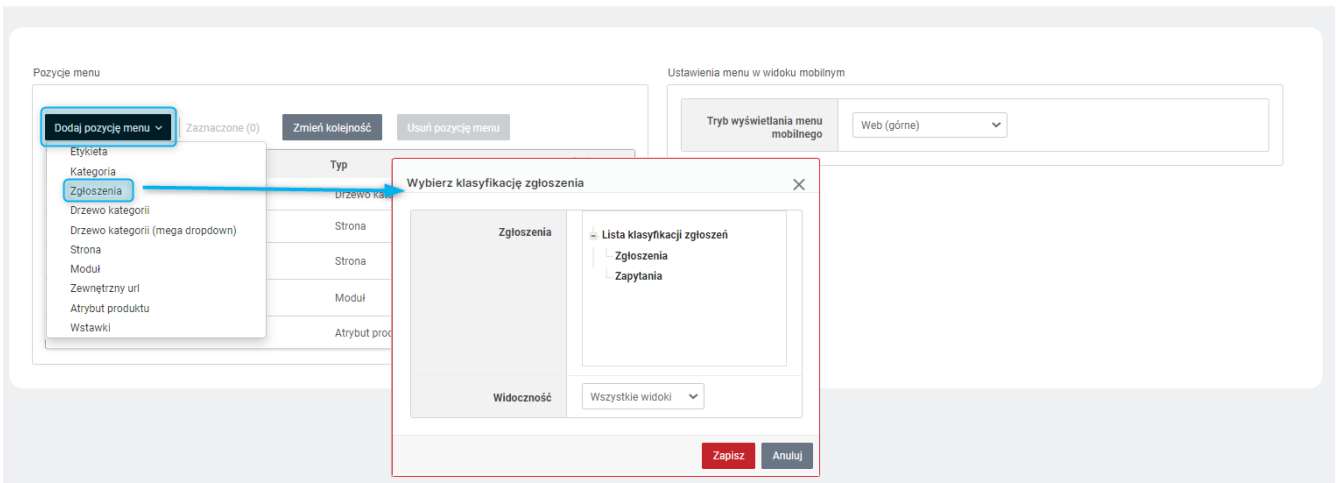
Pozycje menu

Dodaj pozycję menu

Zaznaczone (0)

Zmień kolejność

Usuń pozycję menu

Etykieta
Kategoria
Zgłoszenia
Drzewo kategorii
Drzewo kategorii (mega dropdown)
Strona
Moduł
Zewnętrzny url
Atrybut produktu
Wstawki

Typ
Drzewo kat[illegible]
Strona
Strona
Moduł
Atrybut prod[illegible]

Ustawienia menu w widoku mobilnym

Tryb wyświetlania menu mobilnego

Web (górne)

Wybierz klasyfikację zgłoszenia

Zgłoszenia

Lista klasyfikacji zgłoszeń
Zgłoszenia
Zapytania

Widoczność

Wszystkie widoki

Zapisz

Anuluj